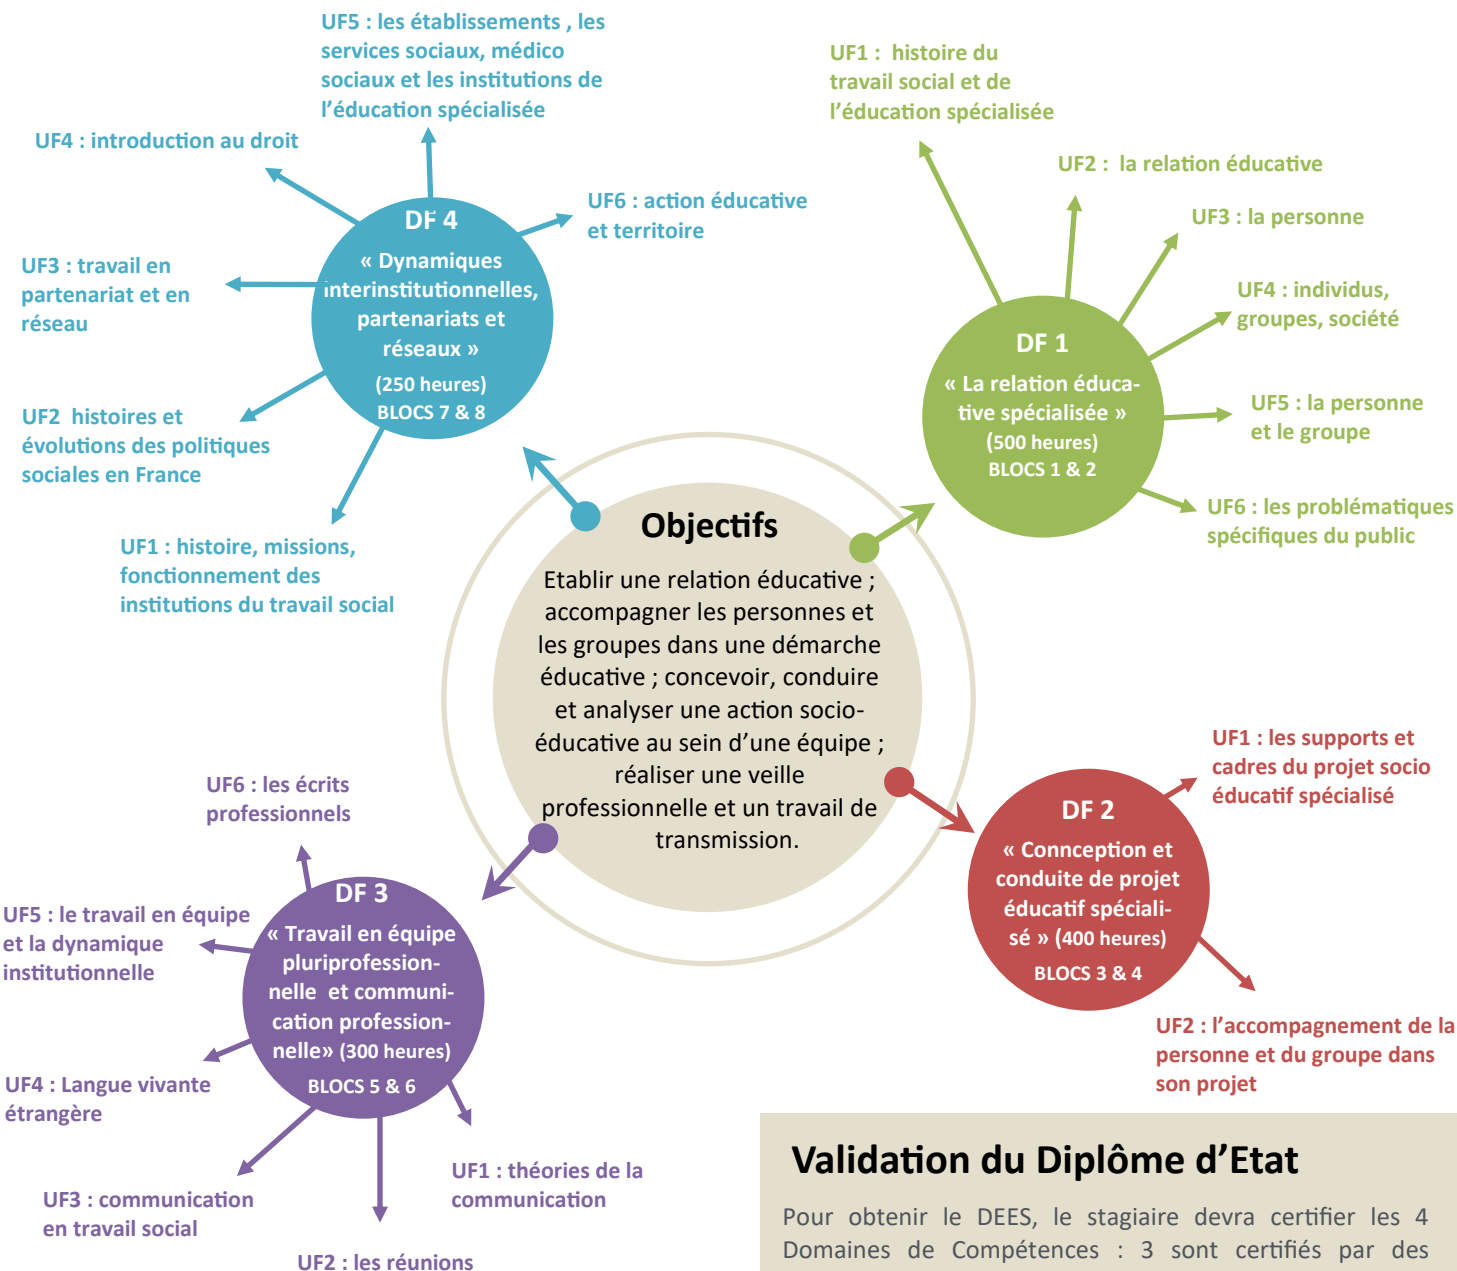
UF5 : les établissements , les services sociaux, médico sociaux et les institutions de l'éducation spécialisée

UF4 : introduction au droit

UF6 : action éducative et territoire

DF 4
« Dynamiques interinstitutionnelles, partenariats et réseaux »
(250 heures)
BLOCS 7 & 8

UF3 : travail en partenariat et en réseau

UF2 histoires et évolutions des politiques sociales en France

UF1 : histoire, missions, fonctionnement des institutions du travail social

UF1 : histoire du travail social et de l'éducation spécialisée

UF2 : la relation éducative

UF3 : la personne

UF4 : individus, groupes, société

DF 1
« La relation éducative spécialisée »
(500 heures)
BLOCS 1 & 2

UF5 : la personne et le groupe

UF6 : les problématiques spécifiques du public

Objectifs
Etablir une relation éducative ; accompagner les personnes et les groupes dans une démarche éducative ; concevoir, conduire et analyser une action socio-éducative au sein d'une équipe ; réaliser une veille professionnelle et un travail de transmission.

UF1 : les supports et cadres du projet socio éducatif spécialisé

DF 2
« Connception et conduite de projet éducatif spécialisé » (400 heures)
BLOCS 3 & 4

UF2 : l'accompagnement de la personne et du groupe dans son projet

UF6 : les écrits professionnels

UF5 : le travail en équipe et la dynamique institutionnelle

DF 3
« Travail en équipe pluriprofessionnelle et communication professionnelle» (300 heures)
BLOCS 5 & 6

UF4 : Langue vivante étrangère

UF3 : communication en travail social

UF1 : théories de la communication

UF2 : les réunions

Validation du Diplôme d'Etat

Pour obtenir le DEES, le stagiaire devra certifier les 4 Domaines de Compétences : 3 sont certifiés par des